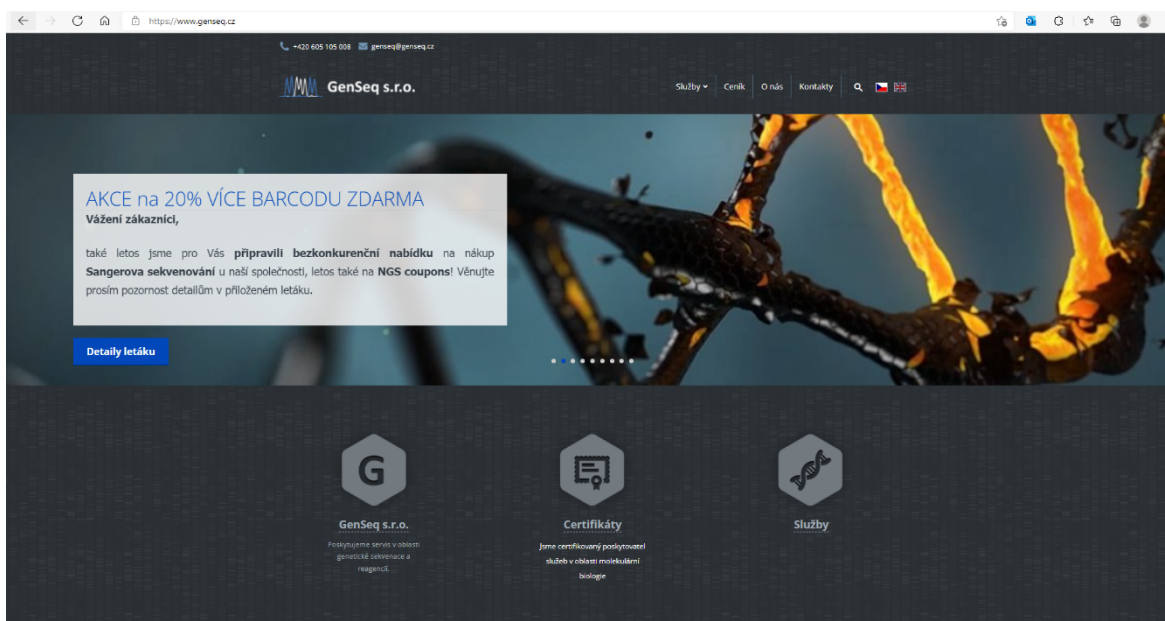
https://www.genseq.cz

+420 605 105 008 genseq@genseq.cz

GenSeq s.r.o.

Služby Ceník O nás Kontakty

AKCE na 20% VÍCE BARCODU ZDARMA
Vážení zákazníci,

také letos jsme pro Vás připravili bezkonkurenční nabídku na nákup Sangerova sekvenování u naší společnosti, letos také na NGS coupons! Věnujte prosím pozornost detailům v přiloženém letáku.

Detaily letáku

G

GenSeq s.r.o.

Poskytujeme servis v oblasti genetické sekvenace a reagencií.

Certifikáty

Jsme certifikovaný poskytovatel služeb v oblasti molekulární biologie

Služby